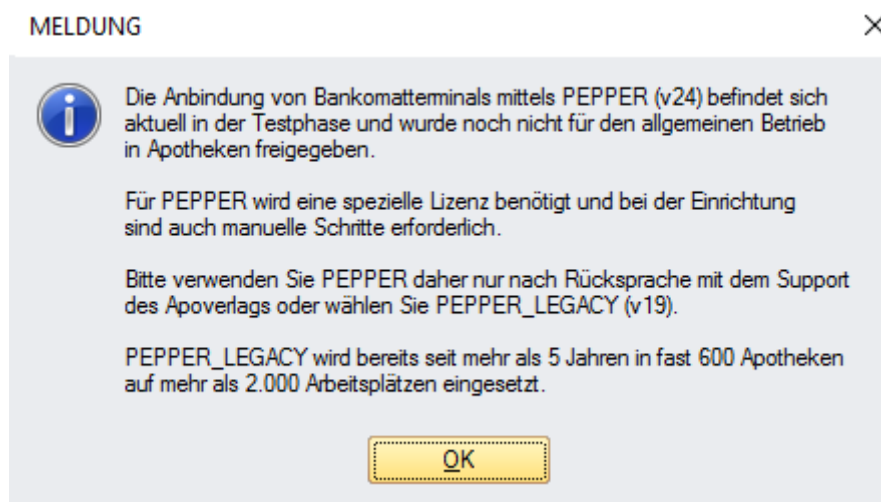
MELDUNG

×

Die Anbindung von Bankomatterminals mittels PEPPER (v24) befindet sich aktuell in der Testphase und wurde noch nicht für den allgemeinen Betrieb in Apotheken freigegeben.

Für PEPPER wird eine spezielle Lizenz benötigt und bei der Einrichtung sind auch manuelle Schritte erforderlich.

Bitte verwenden Sie PEPPER daher nur nach Rücksprache mit dem Support des Apoverlags oder wählen Sie PEPPER_LEGACY (v19).

PEPPER_LEGACY wird bereits seit mehr als 5 Jahren in fast 600 Apotheken auf mehr als 2.000 Arbeitsplätzen eingesetzt.

OK